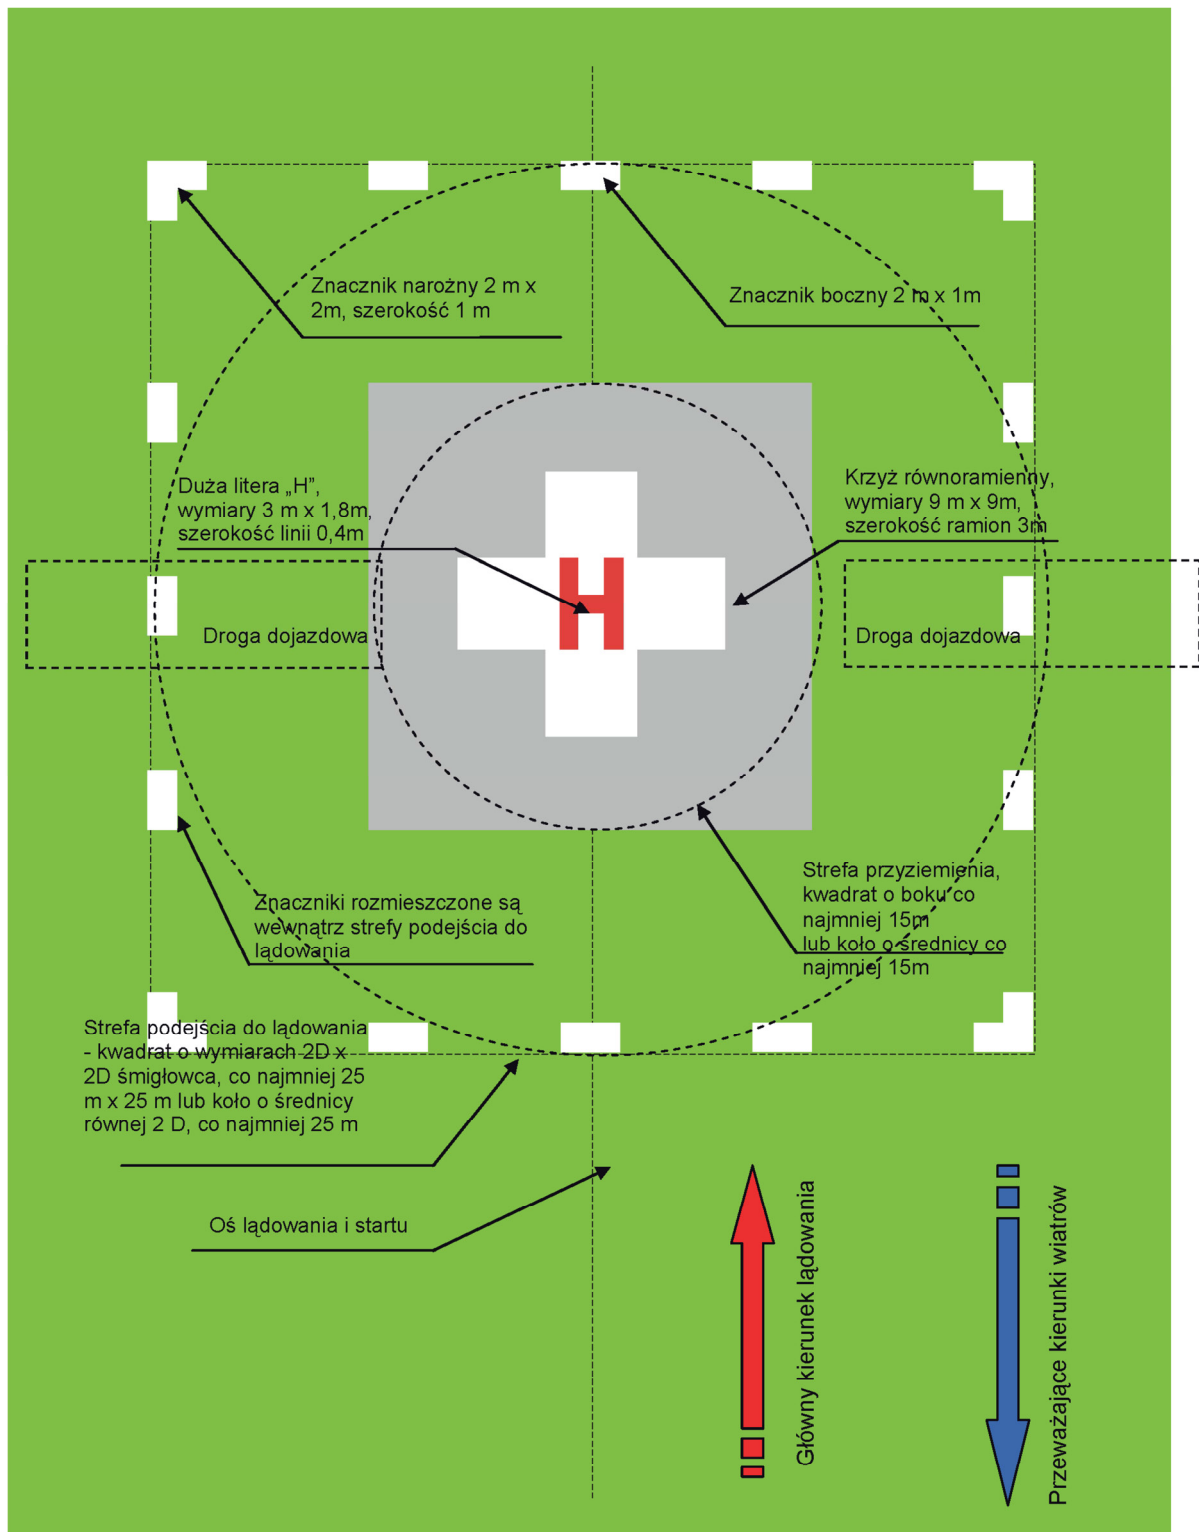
Znacznik narożny 2 m x 2m, szerokość 1 m

Znacznik boczny 2 m x 1m

Duża litera „H”, wymiary 3 m x 1,8m, szerokość linii 0,4m

Krzyż równoramienny, wymiary 9 m x 9m, szerokość ramion 3m

H

Droga dojazdowa

Droga dojazdowa

Znaczniki rozmieszczone są wewnątrz strefy podejścia do lądowania

Strefa przyziemienia, kwadrat o boku co najmniej 15m lub koło o średnicy co najmniej 15m

Strefa podejścia do lądowania - kwadrat o wymiarach 2D x 2D śmigłowca, co najmniej 25 m x 25 m lub koło o średnicy równej 2 D, co najmniej 25 m

Oś lądowania i startu

Główny kierunek lądowania

Przeważające kierunki wiatrów